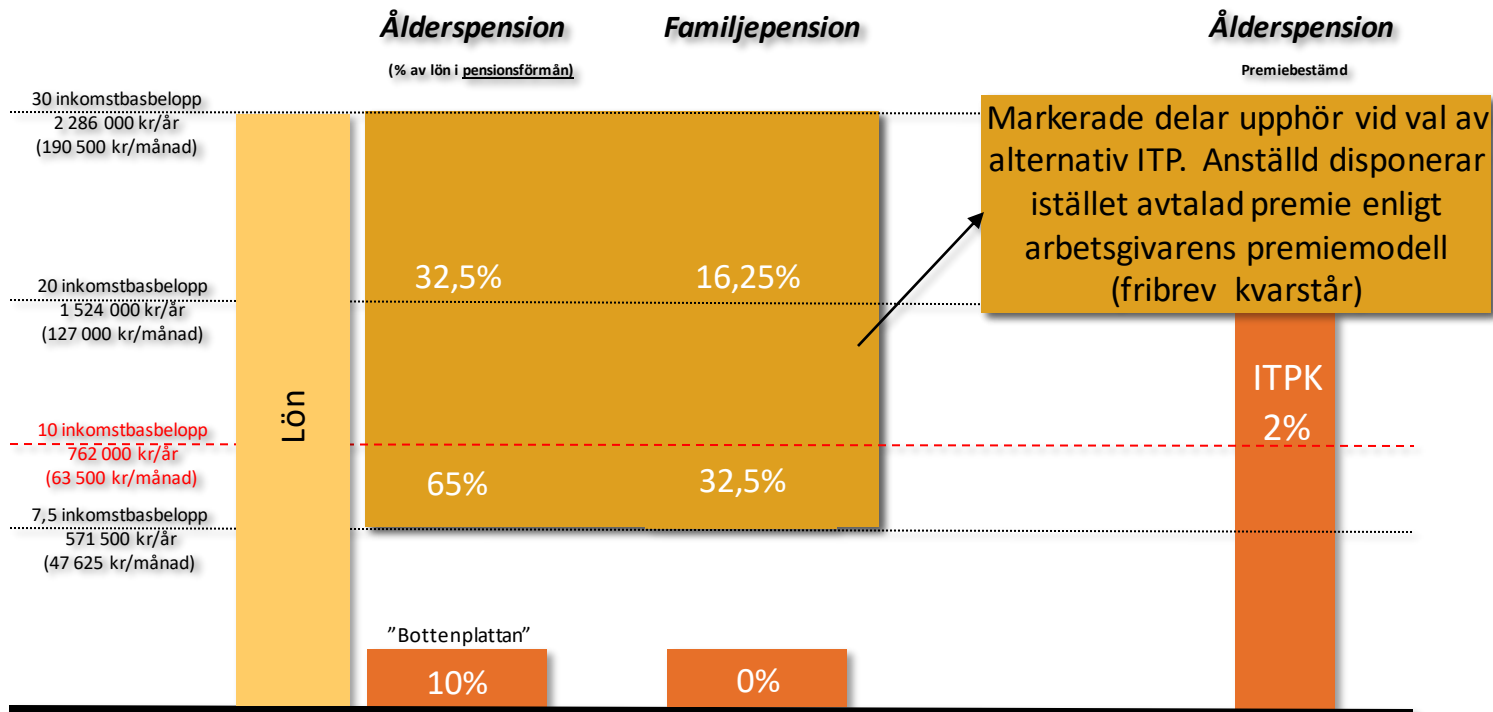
Ålderspension

(% av lön i pensionsförmån)

Familjepension

Ålderspension

Premiebestämd

30 inkomstbasbelopp
2 286 000 kr/år
(190 500 kr/månad)

Markerade delar upphör vid val av alternativ ITP. Anställd disponerar istället avtalad premie enligt arbetsgivarens premiemodell (fribrev kvarstår)

20 inkomstbasbelopp
1 524 000 kr/år
(127 000 kr/månad)

32,5%

16,25%

Lön

ITPK
2%

10 inkomstbasbelopp
762 000 kr/år
(63 500 kr/månad)

65%

32,5%

7,5 inkomstbasbelopp
571 500 kr/år
(47 625 kr/månad)

”Bottenplattan”

10%

0%